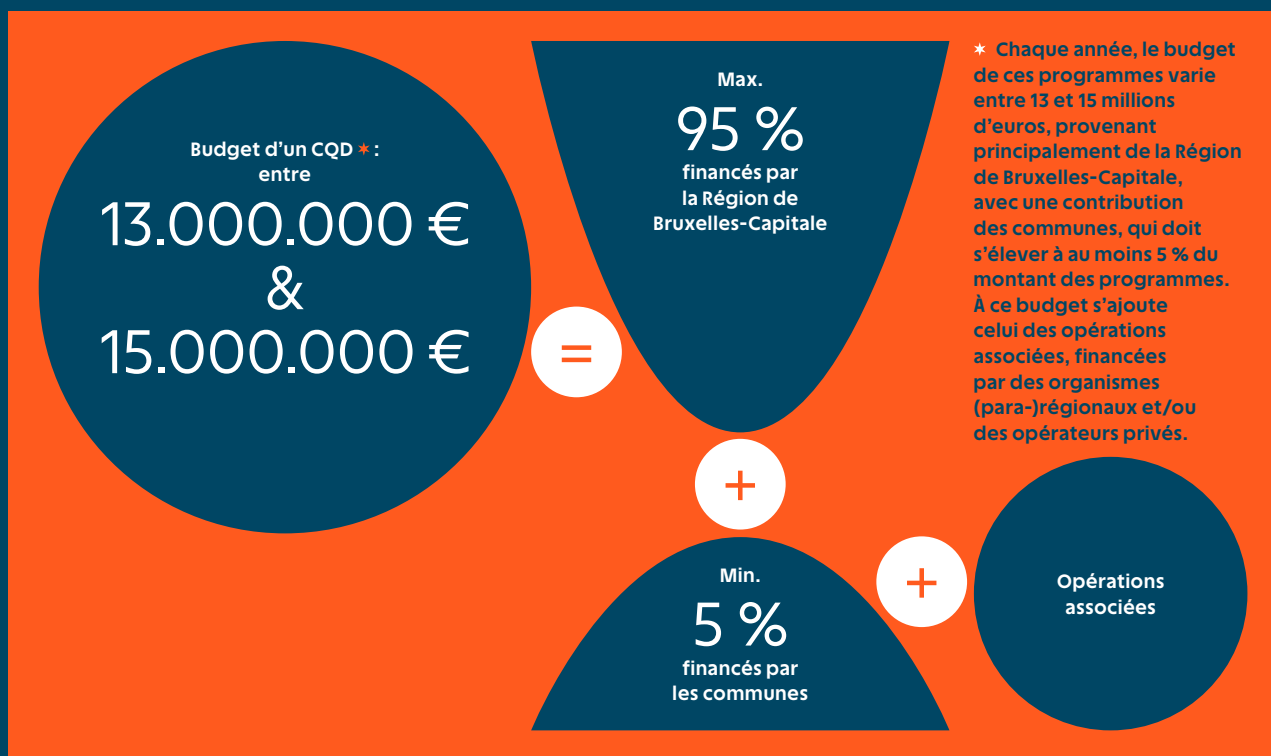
Budget d'un CQD ✶ : entre
13.000.000 €
&
15.000.000 €

=

Max.
95 %
financés par la Région de Bruxelles-Capitale

+

Min.
5 %
financés par les communes

+

Opérations associées

✶ Chaque année, le budget de ces programmes varie entre 13 et 15 millions d'euros, provenant principalement de la Région de Bruxelles-Capitale, avec une contribution des communes, qui doit s'élever à au moins 5 % du montant des programmes. À ce budget s'ajoute celui des opérations associées, financées par des organismes (para-)régionaux et/ou des opérateurs privés.